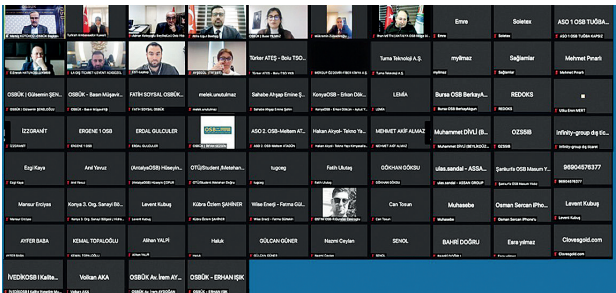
Emre
Soletex
ASO 1 OSB TUĞBA
Türker ATEŞ - Bolu TSO
Tuna Teknoloji A.Ş.
myilmaz
Sağlamlar
Mehmet Pınarlı
OSBÜK | Gülsemin ŞEN
FATİH SOYSAL OSBÜK
melek.unutulmaz
Sahabe Ahyan Emine Ş
KonyaOSB - Erkan Dök
LEMİA
Bursa OSB Berkay
REDOKS
İZZGRANİT
ERGENE 1 OSB
ERDAL GULCULER
ASO 2. OSB-Meltem AT
Hakan Akyol- Tekno Ya
MEHMET AKİF ALMAZ
Muhammet DİVLİ (B
OZSSİB
infinity-group dış tic
Ezgi Kaya
Anıl Yavuz
(AntalyaOSB) Hüseyin
OTÜ|Student (Metehan
tugceg
Fatih Ulutaş
GÖKHAN GÖKSU
ulas.sandal - ASSA
Şanlıurfa OSB Masum Y
905404578377
Mansur Erciyes
Konya 3. Org. Sanayi Bö
Levent Kubuş
Kübra Özlem ŞAHİNER
Wise Enerji - Fatma Gül
Can Tosun
Muhasebe
Osman Sercan iPho
Levent Kubuş
AYFER BABA
KEMAL TOPALOĞLU
Alihan YALPI
Haluk
GÜLCAN GÜNER
Nazmi Ceylan
SENOL
BAHRİ DOĞRU
Esra yılmaz
Clovesgold.com
İVEDİKOSB | Kalite
Volkan AKA
OSBÜK Av. İrem AY
OSBÜK - ERHAN IŞIK